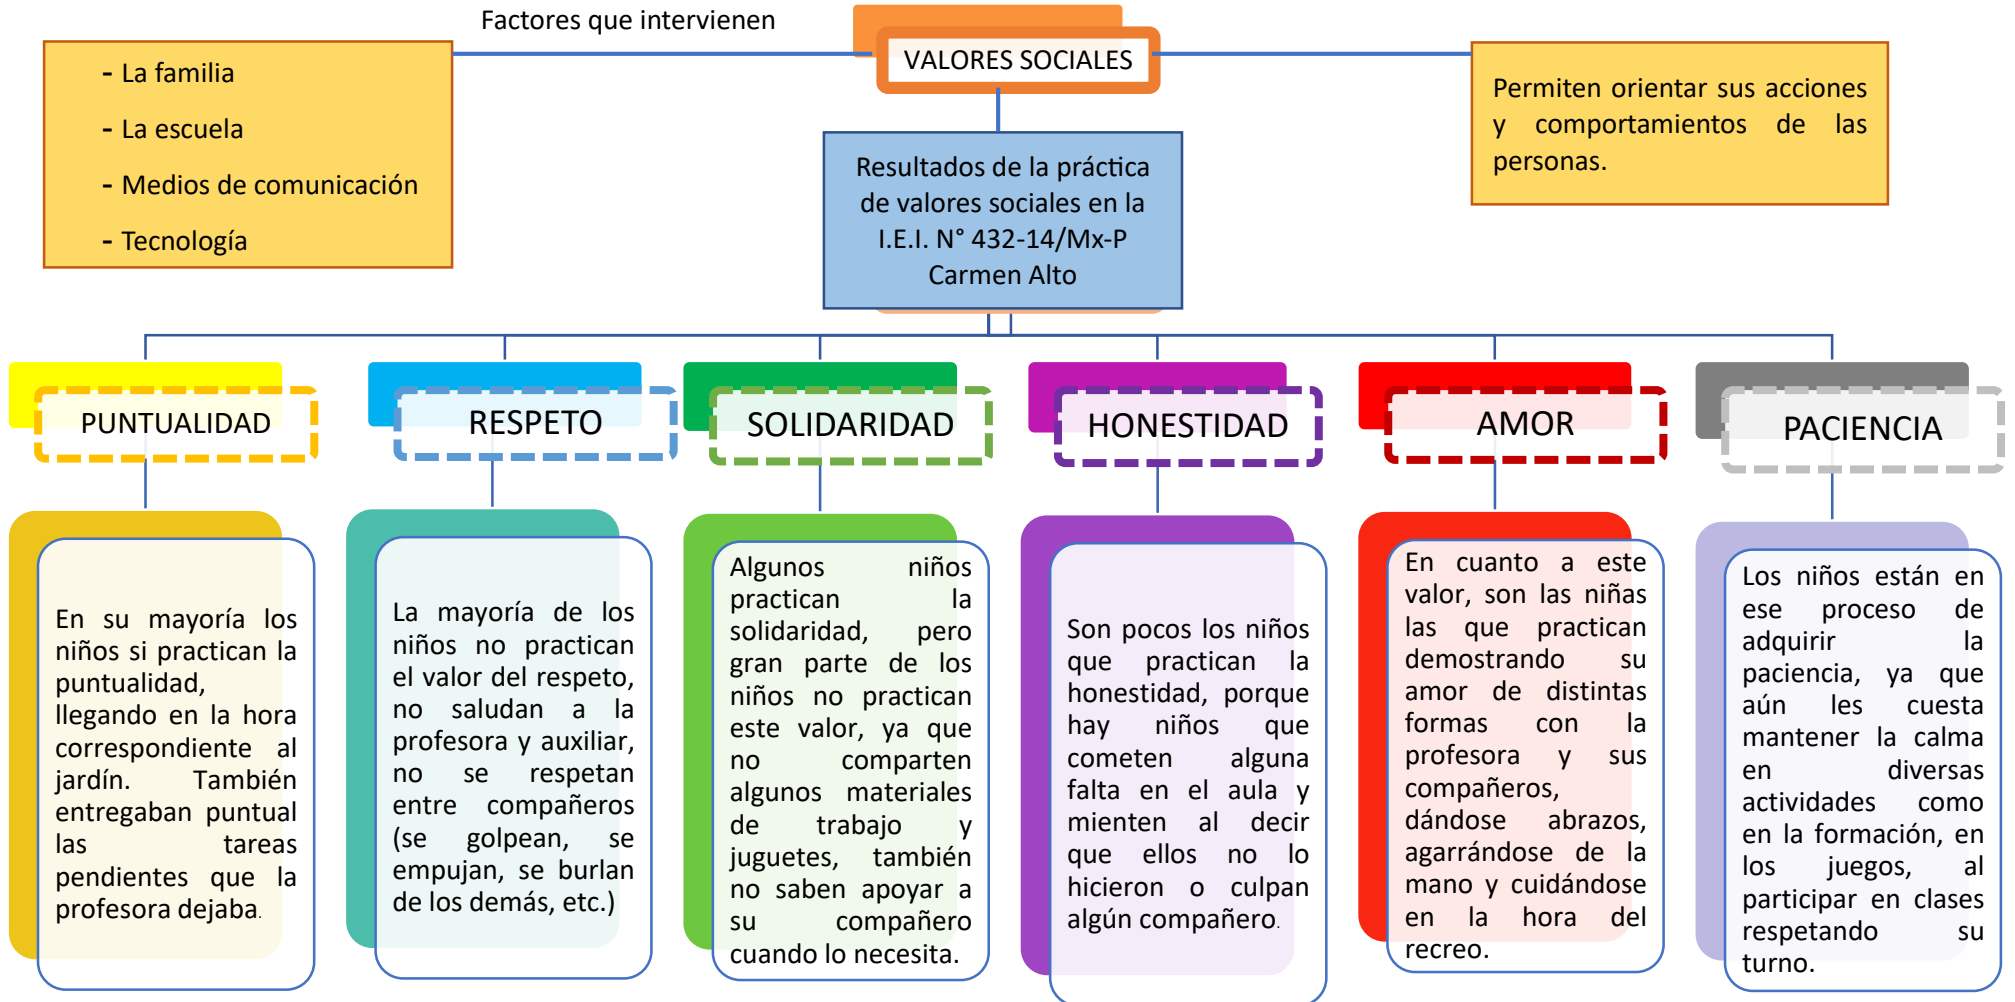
Factores que intervienen

VALORES SOCIALES

- La familia
- La escuela
- Medios de comunicación
- Tecnología

Permiten orientar sus acciones y comportamientos de las personas.

Resultados de la práctica de valores sociales en la I.E.I. N° 432-14/Mx-P Carmen Alto

PUNTUALIDAD

RESPETO

SOLIDARIDAD

HONESTIDAD

AMOR

PACIENCIA

En su mayoría los niños si practican la puntualidad, llegando en la hora correspondiente al jardín. También entregaban puntual las tareas pendientes que la profesora dejaba.

La mayoría de los niños no practican el valor del respeto, no saludan a la profesora y auxiliar, no se respetan entre compañeros (se golpean, se empujan, se burlan de los demás, etc.)

Algunos niños practican la solidaridad, pero gran parte de los niños no practican este valor, ya que no comparten algunos materiales de trabajo y juguetes, también no saben apoyar a su compañero cuando lo necesita.

Son pocos los niños que practican la honestidad, porque hay niños que cometen alguna falta en el aula y mienten al decir que ellos no lo hicieron o culpan algún compañero.

En cuanto a este valor, son las niñas las que practican demostrando su amor de distintas formas con la profesora y sus compañeros, dándose abrazos, agarrándose de la mano y cuidándose en la hora del recreo.

Los niños están en ese proceso de adquirir la paciencia, ya que aún les cuesta mantener la calma en diversas actividades como en la formación, en los juegos, al participar en clases respetando su turno.